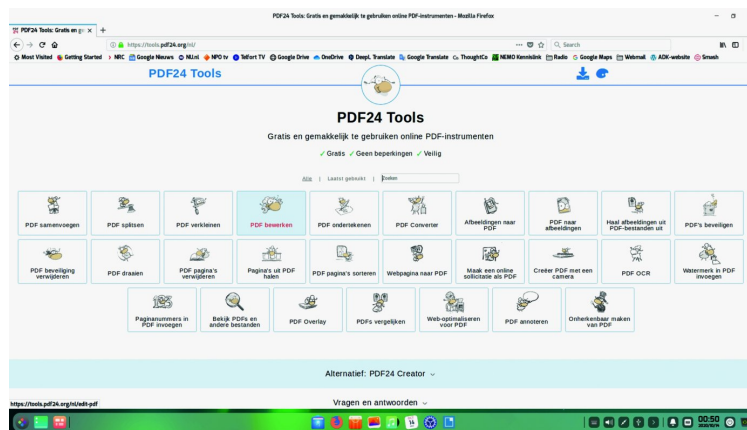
PDF24 Tools: Gratis en gemakkelijk te gebruiken online PDF-instrumenten - Mozilla Firefox

PDF24 Tools: Gratis en ge ×  +

https://tools.pdf24.org/nl/

Search

Most Visited  Getting Started  NRC  Google Nieuws  NU.nl  NPO tv  Telfort TV  Google Drive  OneDrive  DeepL Translate  Google Translate  ThoughtCo  NEMO Kennislink  Radio  Google Maps  Webmail  ADK-website  Smash

PDF24 Tools

PDF24 Tools

Gratis en gemakkelijk te gebruiken online PDF-instrumenten

✓ Gratis ✓ Geen beperkingen ✓ Veilig

Alle | Laatst gebruikt | Zoeken

PDF samenvoegen
PDF splitsen
PDF verkleinen
PDF bewerken
PDF ondertekenen
PDF Converter
Afbeeldingen naar PDF
PDF naar afbeeldingen
Haal afbeeldingen uit PDF-bestanden uit
PDF's beveiligen
PDF beveiliging verwijderen
PDF draaien
PDF pagina's verwijderen
Pagina's uit PDF halen
PDF pagina's sorteren
Webpagina naar PDF
Maak een online sollicitatie als PDF
Creëer PDF met een camera
PDF OCR
Watermerk in PDF invoegen
Paginanummers in PDF invoegen
Bekijk PDFs en andere bestanden
PDF Overlay
PDFs vergelijken
Web-optimaliseren voor PDF
PDF annoteren
Onherkenbaar maken van PDF

Alternatief: PDF24 Creator ⌄

Vragen en antwoorden ⌄

https://tools.pdf24.org/nl/edit-pdf

00:50